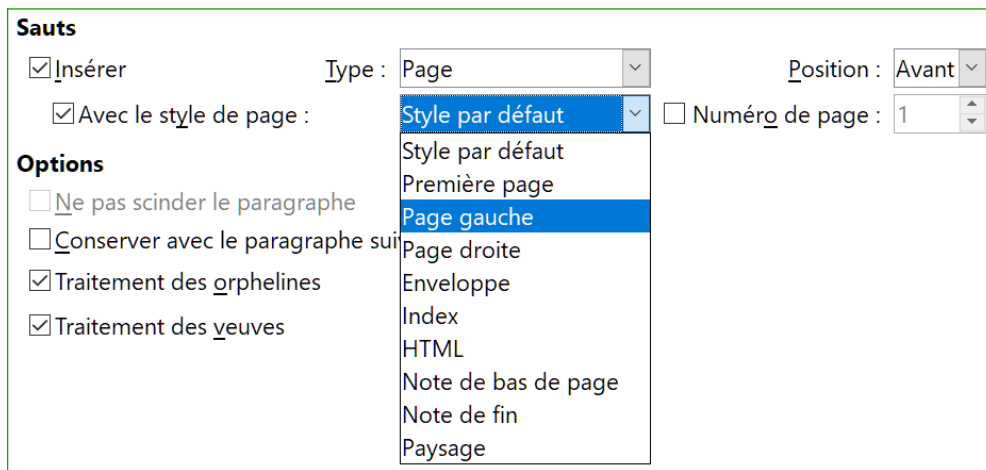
Sauts

Insérer

Type : Page

Position : Avant

Avec le style de page : Style par défaut

Numéro de page : 1

Options

Ne pas scinder le paragraphe

Conserver avec le paragraphe sui

Traitement des orphelines

Traitement des veuves

Style par défaut
Première page
Page gauche
Page droite
Enveloppe
Index
HTML
Note de bas de page
Note de fin
Paysage